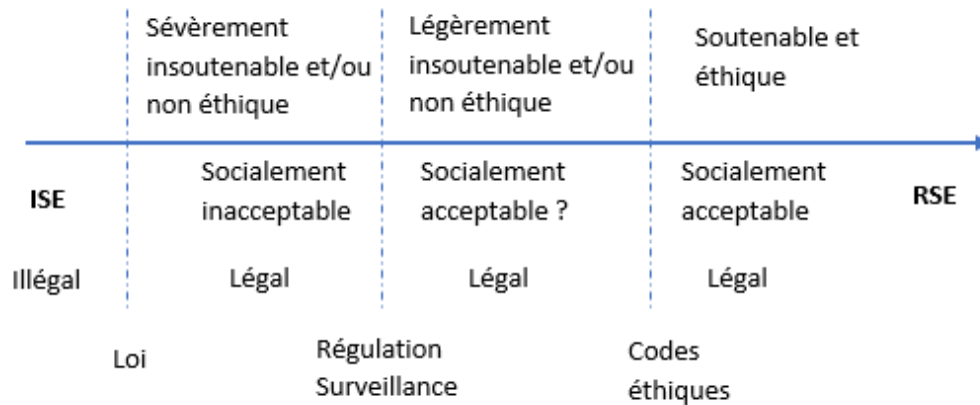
Sévèrement insoutenable et/ou non éthique

Légèrement insoutenable et/ou non éthique

Soutenable et éthique

ISE

Illégal

Socialement inacceptable

Légal

Socialement acceptable ?

Légal

Socialement acceptable

Légal

RSE

Loi

Régulation Surveillance

Codes éthiques